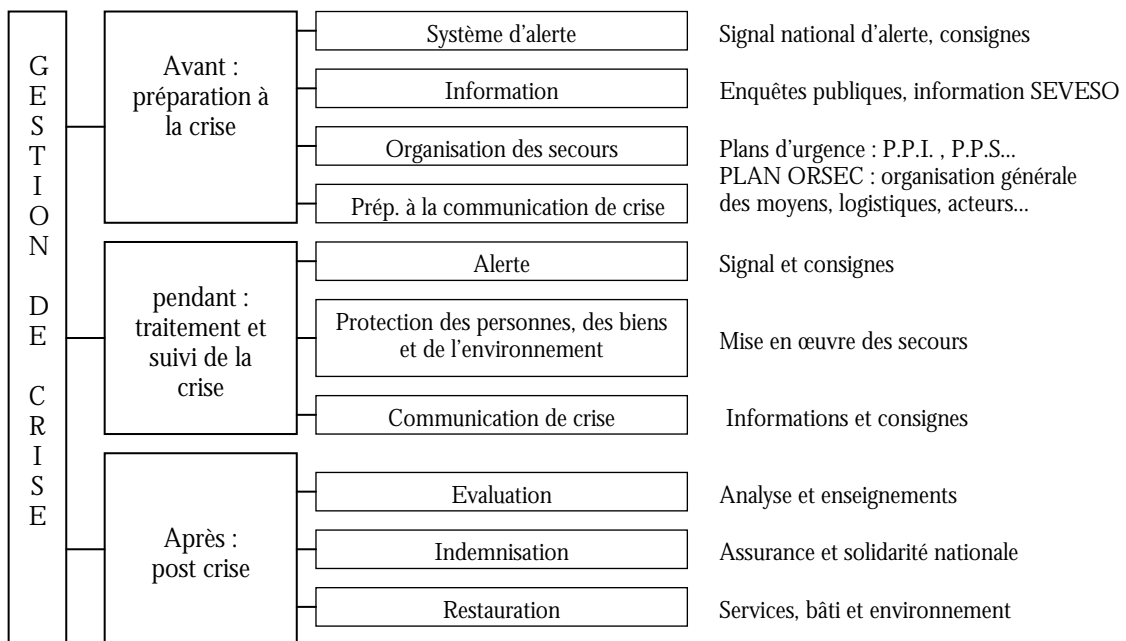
GESTION DE CRISE

Avant : préparation à la crise

Système d'alerte — Signal national d'alerte, consignes

Information — Enquêtes publiques, information SEVESO

Organisation des secours — Plans d'urgence : P.P.I. , P.P.S... PLAN ORSEC : organisation générale des moyens, logistiques, acteurs...

Prép. à la communication de crise

pendant : traitement et suivi de la crise

Alerte — Signal et consignes

Protection des personnes, des biens et de l'environnement — Mise en œuvre des secours

Communication de crise — Informations et consignes

Après : post crise

Evaluation — Analyse et enseignements

Indemnisation — Assurance et solidarité nationale

Restauration — Services, bâti et environnement